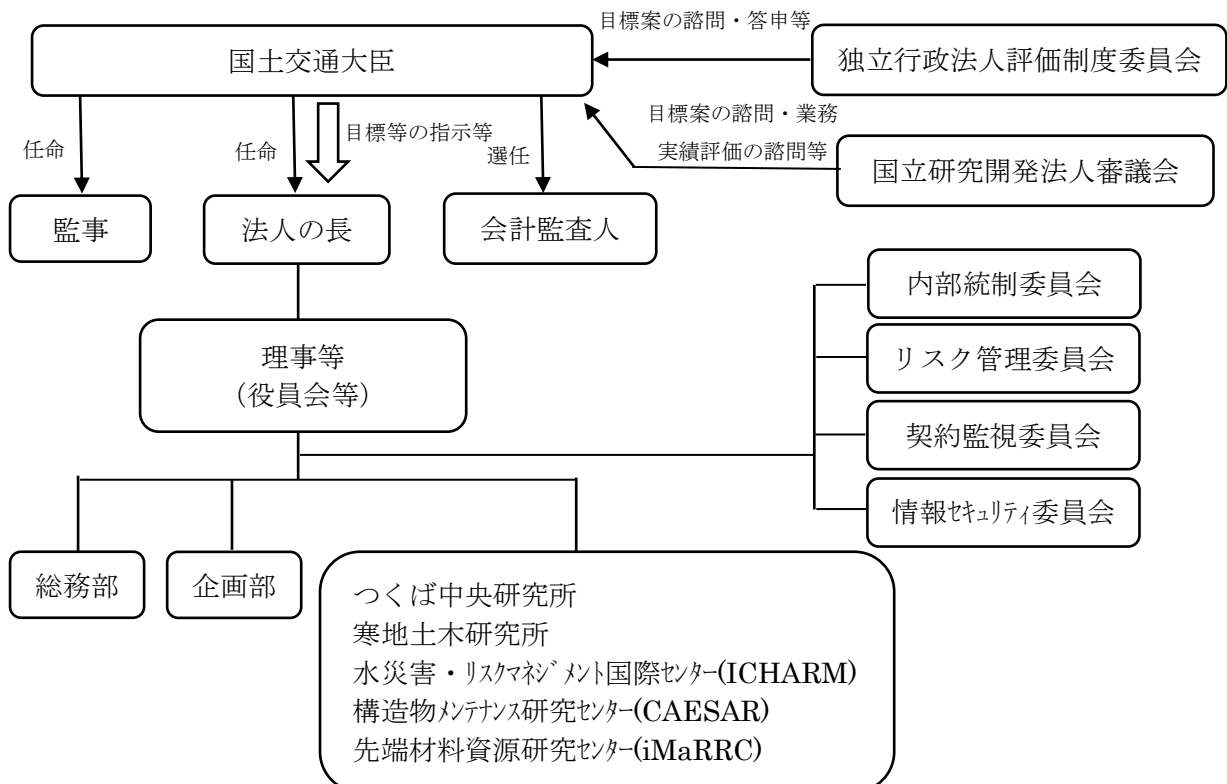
目標案の諮問・答申等

国土交通大臣

独立行政法人評価制度委員会

目標案の諮問・業務実績評価の諮問等

国立研究開発法人審議会

任命

任命

目標等の指示等

選任

監事

法人の長

会計監査人

理事等
(役員会等)

内部統制委員会

リスク管理委員会

契約監視委員会

情報ｾｷｭﾘﾃｨ委員会

総務部

企画部

つくば中央研究所
寒地土木研究所
水災害・ﾘｽｸﾏﾈｼﾞﾒﾝﾄ国際ｾﾝﾀｰ(ICHARM)
構造物ﾒﾝﾃﾅﾝｽ研究ｾﾝﾀｰ(CAESAR)
先端材料資源研究ｾﾝﾀｰ(iMaRRC)